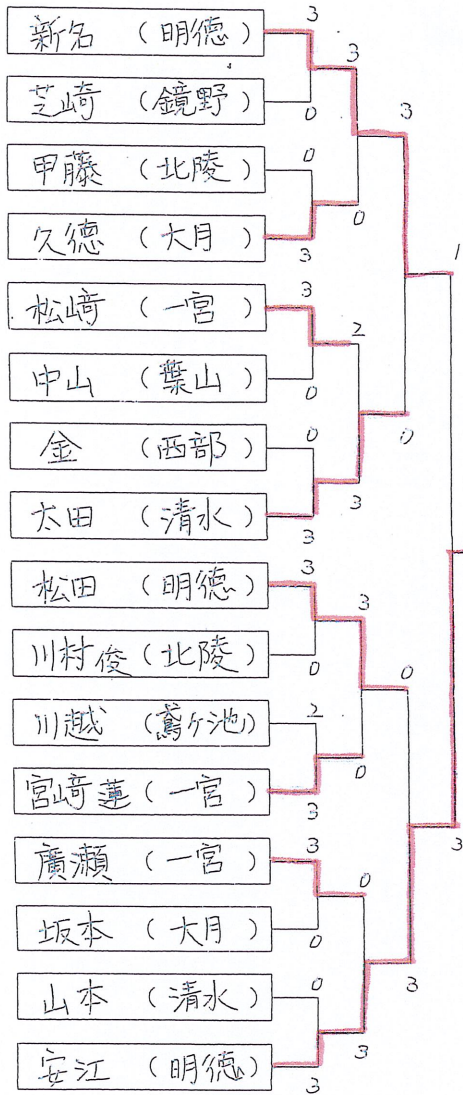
新名 （明德）
芝崎 （鏡野）
甲藤 （北陵）
久徳 （大月）
松﨑 （一宮）
中山 （葉山）
金 （西部）
太田 （清水）
松田 （明徳）
川村俊（北陵）
川越 （鳶ケ池）
宮﨑蓮（一宮）
廣瀬 （一宮）
坂本 （大月）
山本 （清水）
安江 （明徳）

3
0
0
3
3
0
0
3
3
0
2
3
3
0
0
3

3
0
2
3
3
0
0
3

3
0
0
3

1
3